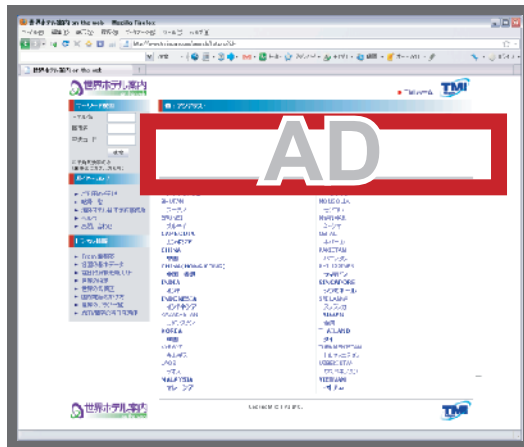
世界ホテル案内 on the web - Mozilla Firefox

世界ホテル案内 on the web

世界ホテル案内

TMI

AD

CHINA

INDIA

INDONESIA

KOREA

MALAYSIA

SINGAPORE

SRI LANKA

TAIWAN

THAILAND

VIETNAM

世界ホテル案内

TMI